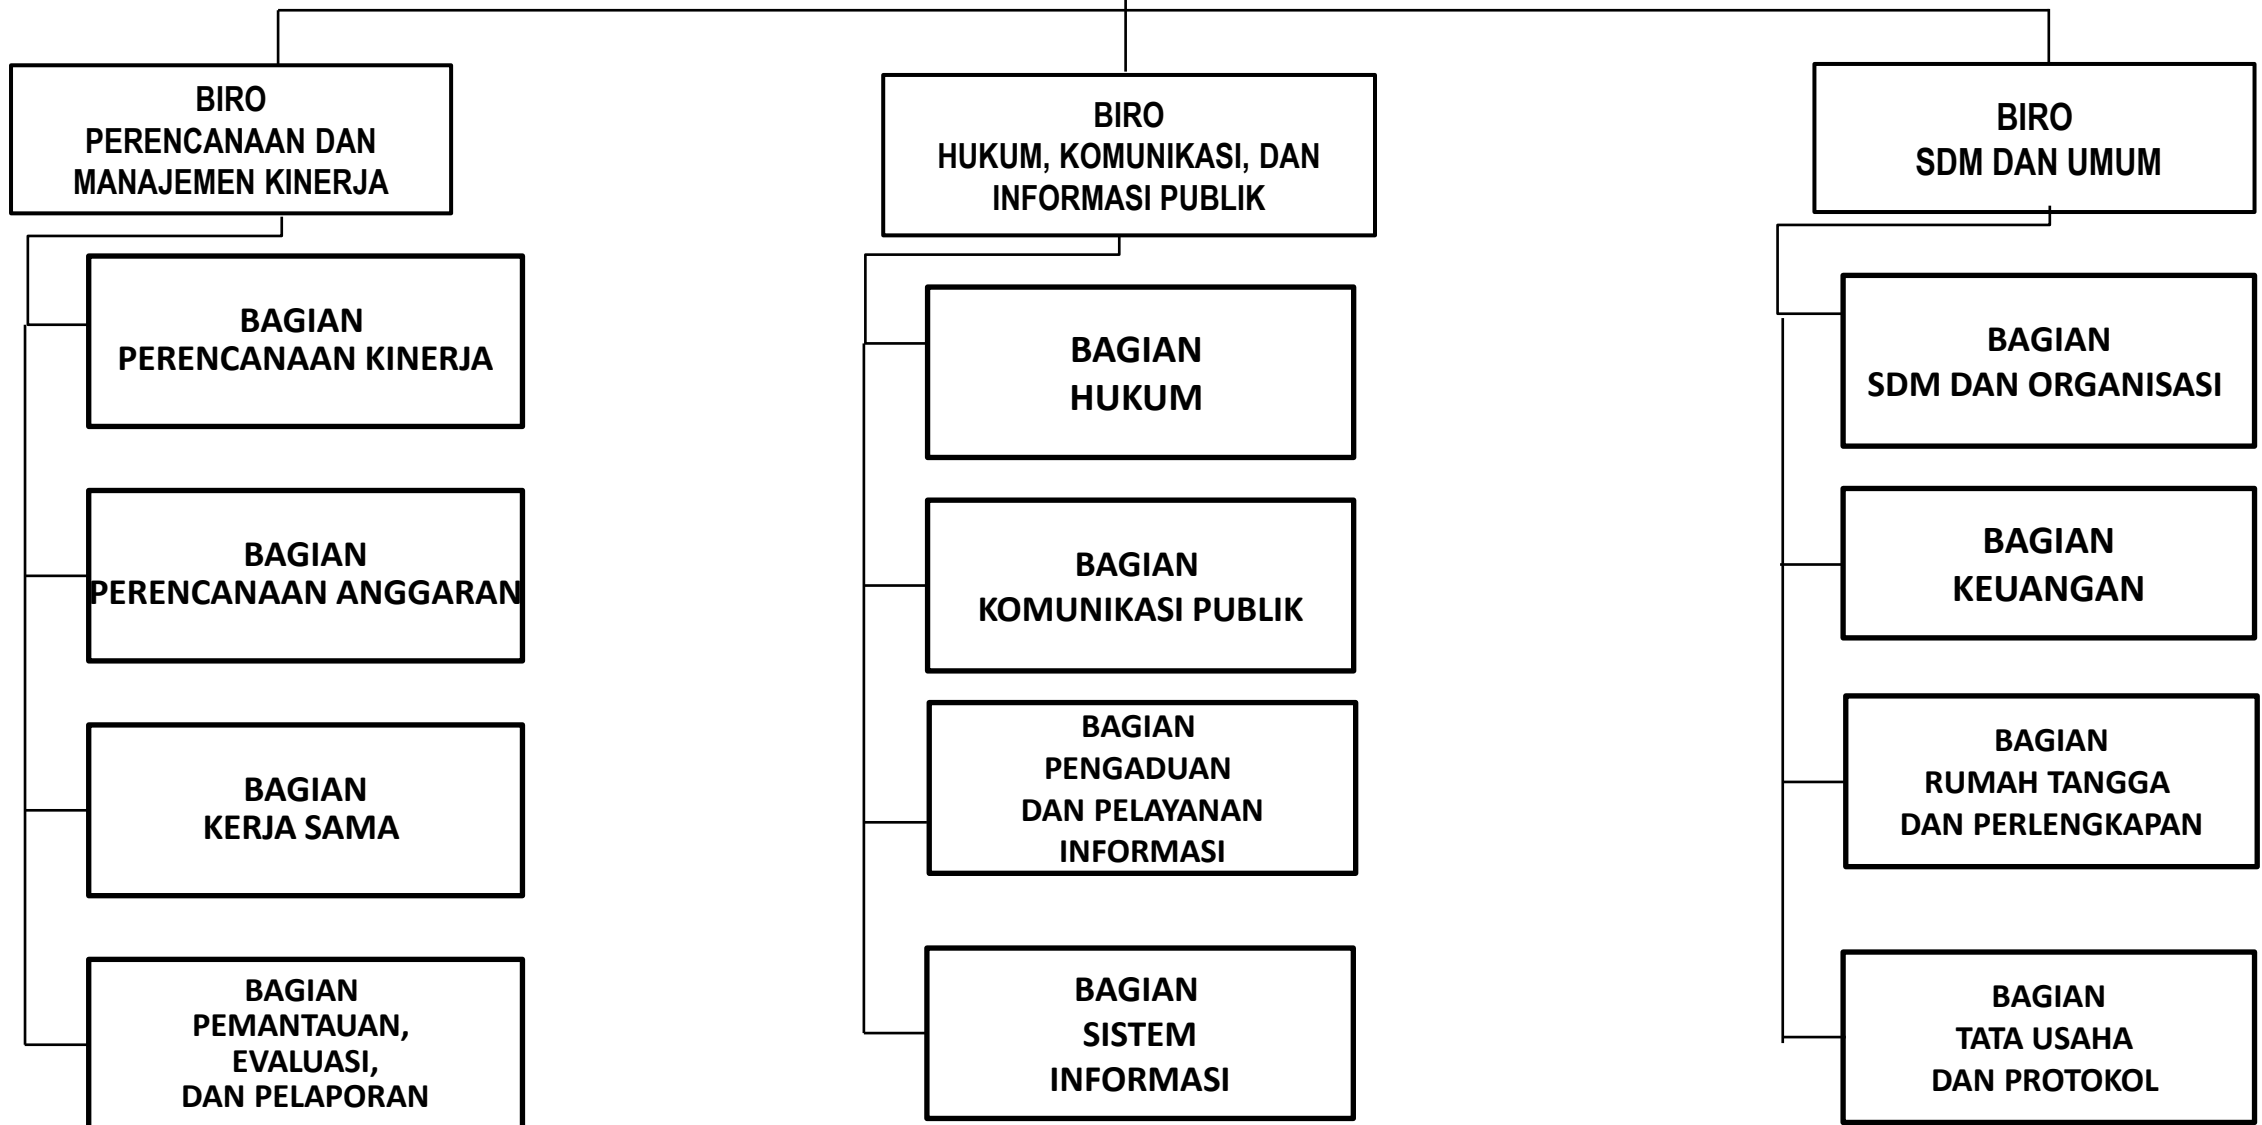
BIRO
PERENCANAAN DAN MANAJEMEN KINERJA

BAGIAN
PERENCANAAN KINERJA

BAGIAN
PERENCANAAN ANGGARAN

BAGIAN
KERJA SAMA

BAGIAN
PEMANTAUAN, EVALUASI, DAN PELAPORAN

BIRO
HUKUM, KOMUNIKASI, DAN INFORMASI PUBLIK

BAGIAN
HUKUM

BAGIAN
KOMUNIKASI PUBLIK

BAGIAN
PENGADUAN DAN PELAYANAN INFORMASI

BAGIAN
SISTEM INFORMASI

BIRO
SDM DAN UMUM

BAGIAN
SDM DAN ORGANISASI

BAGIAN
KEUANGAN

BAGIAN
RUMAH TANGGA DAN PERLENGKAPAN

BAGIAN
TATA USAHA DAN PROTOKOL